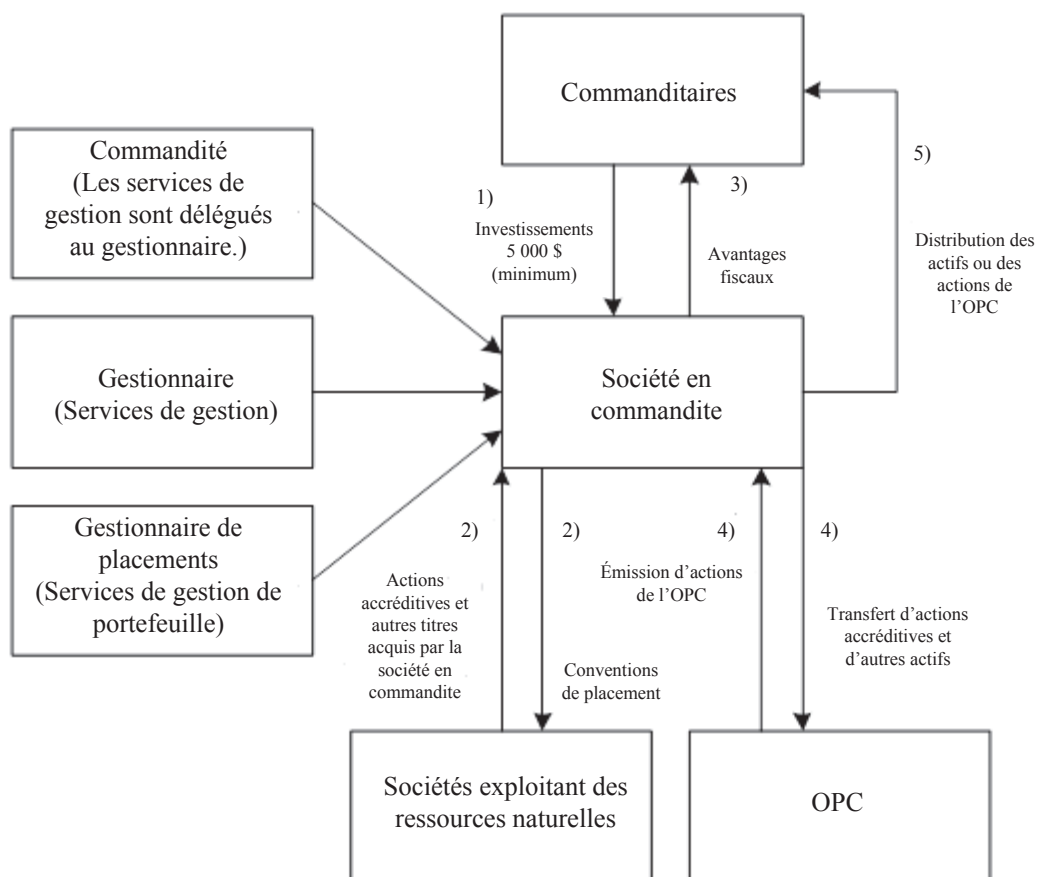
Commanditaires

Commandité (Les services de gestion sont délégués au gestionnaire.)

1) Investissements 5 000 $ (minimum)

3) Avantages fiscaux

5) Distribution des actifs ou des actions de l'OPC

Gestionnaire (Services de gestion)

Société en commandite

Gestionnaire de placements (Services de gestion de portefeuille)

2) Actions accréditives et autres titres acquis par la société en commandite

2) Conventions de placement

4) Émission d'actions de l'OPC

4) Transfert d'actions accréditives et d'autres actifs

Sociétés exploitant des ressources naturelles

OPC